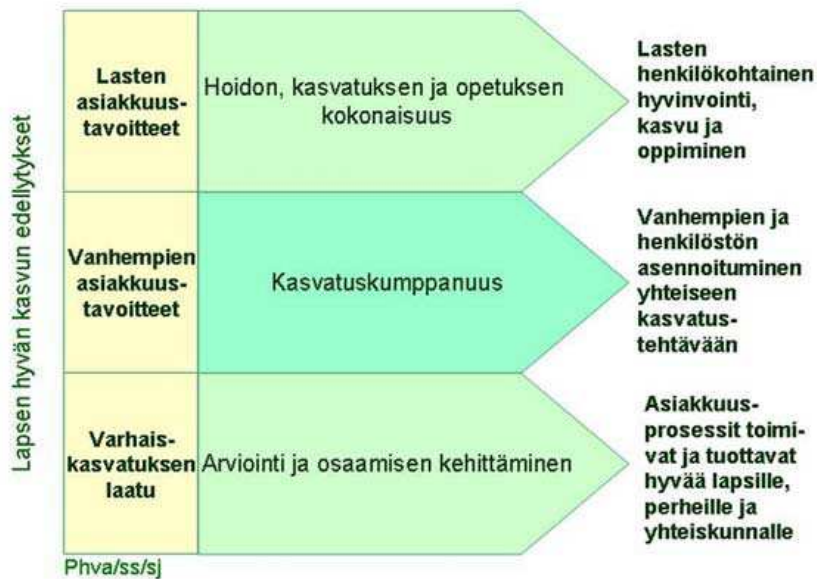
Lapsen hyvän kasvun edellytykset

Lasten asiakkuustavoitteet

Hoidon, kasvatuksen ja opetuksen kokonaisuus

Lasten henkilökohtainen hyvinvointi, kasvu ja oppiminen

Vanhempien asiakkuustavoitteet

Kasvatuskumppanuus

Vanhempien ja henkilöstön asennoituminen yhteiseen kasvatustehtävään

Varhaiskasvatuksen laatu

Arviointi ja osaamisen kehittäminen

Asiakkuusprosessit toimivat ja tuottavat hyvää lapsille, perheille ja yhteiskunnalle

Phva/ss/sj